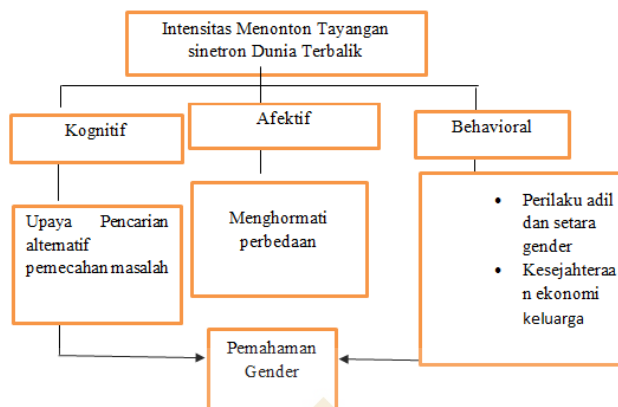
Intensitas Menonton Tayangan sinetron Dunia Terbalik

Kognitif

Afektif

Behavioral

Upaya Pencarian altematif pemecahan masalah

Menghormati perbedaan

• Perilaku adil dan setara gender
• Kesejahteraan ekonomi keluarga

Pemahaman Gender